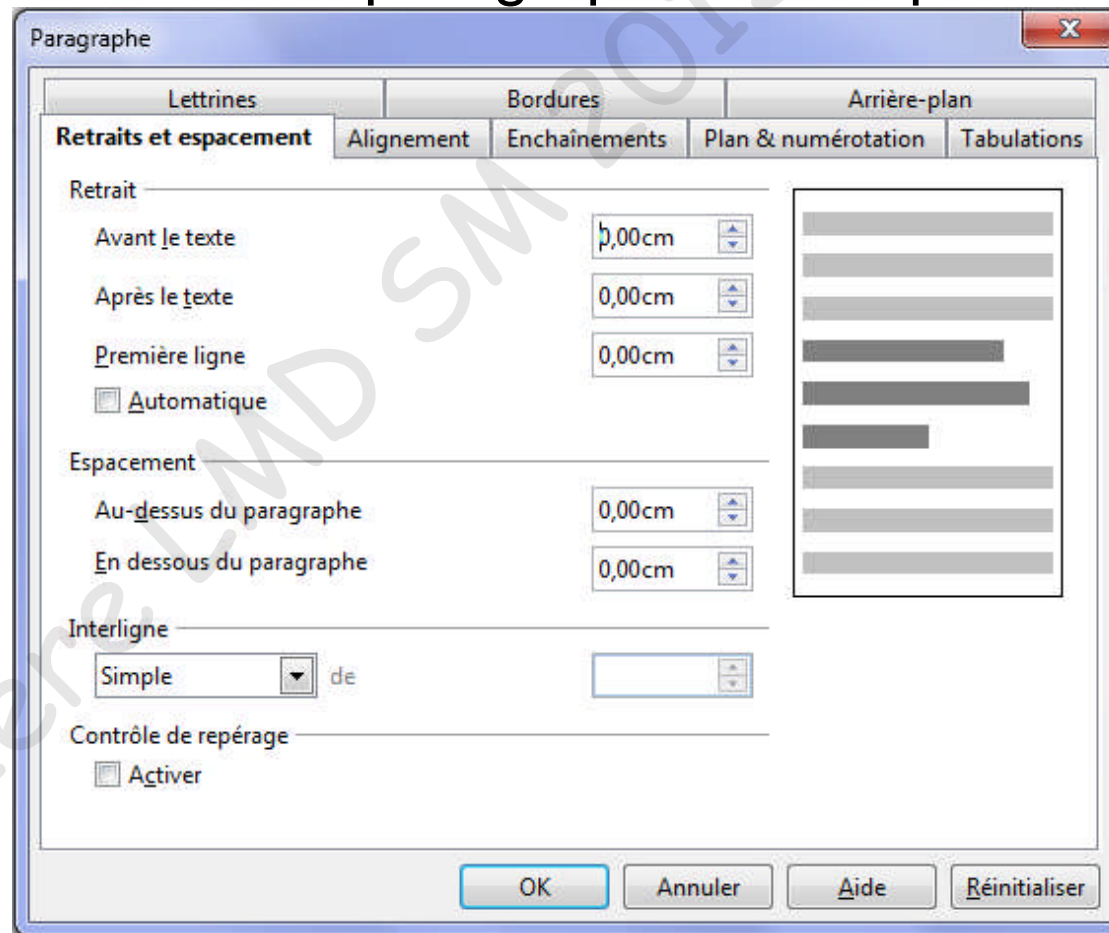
Paragraphe

Lettrines | Bordures | Arrière-plan
Retraits et espacement | Alignement | Enchaînements | Plan & numérotation | Tabulations

Retrait
Avant le texte 0,00cm
Après le texte 0,00cm
Première ligne 0,00cm
Automatique

Espacement
Au-dessus du paragraphe 0,00cm
En dessous du paragraphe 0,00cm

Interligne
Simple de

Contrôle de repérage
Activer

OK Annuler Aide Réinitialiser

1ère LMD SM 201